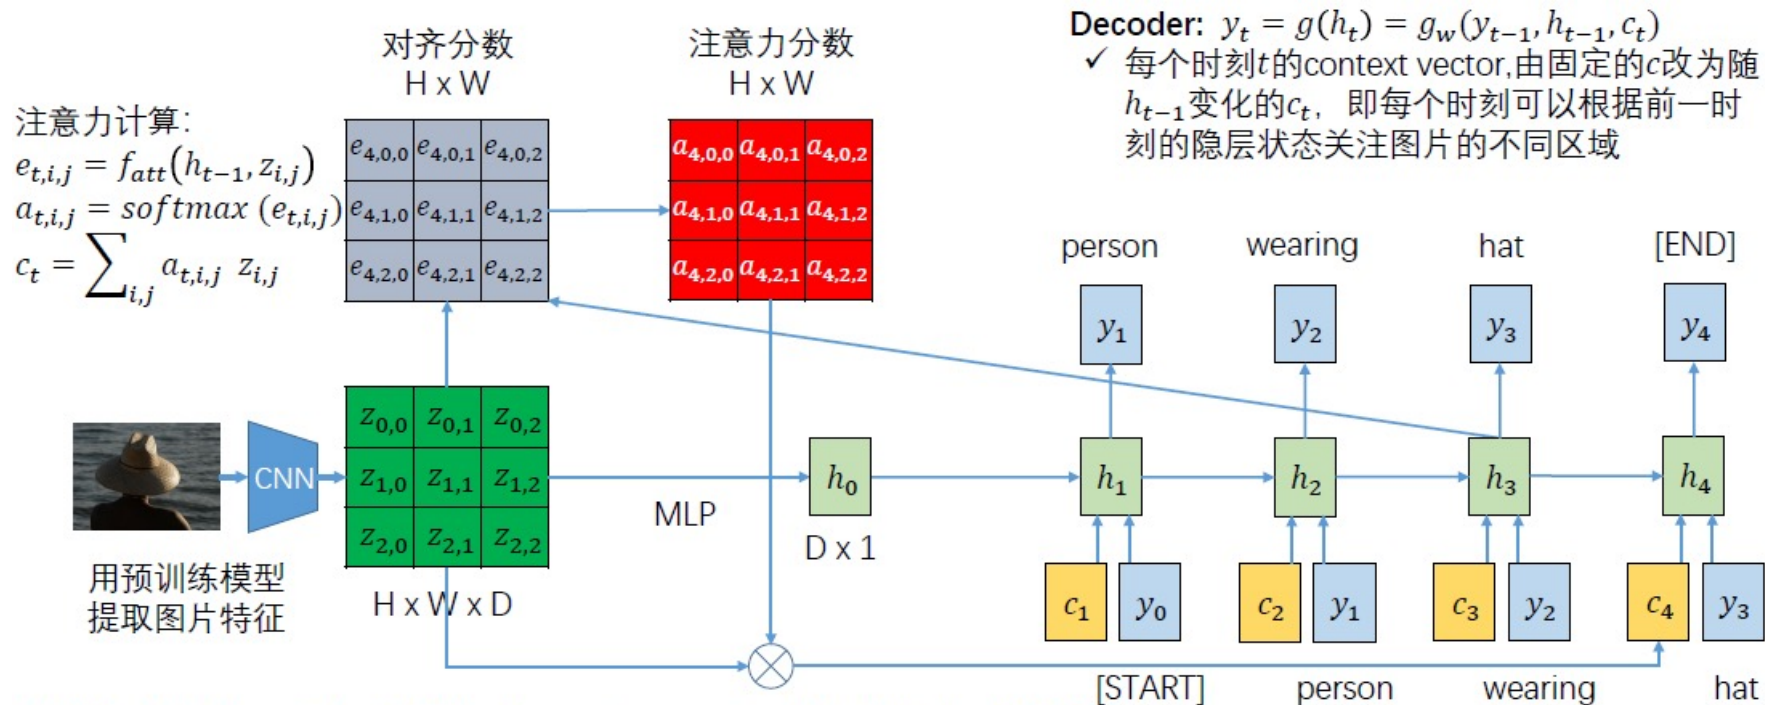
注意力计算:
$e_{t,i,j} = f_{att}(h_{t-1}, z_{i,j})$
$a_{t,i,j} = softmax\ (e_{t,i,j})$
$c_t = \sum_{i,j} a_{t,i,j}\ z_{i,j}$

对齐分数
H x W

| $e_{4,0,0}$ | $e_{4,0,1}$ | $e_{4,0,2}$ |
|---|---|---|
| $e_{4,1,0}$ | $e_{4,1,1}$ | $e_{4,1,2}$ |
| $e_{4,2,0}$ | $e_{4,2,1}$ | $e_{4,2,2}$ |

注意力分数
H x W

| $a_{4,0,0}$ | $a_{4,0,1}$ | $a_{4,0,2}$ |
|---|---|---|
| $a_{4,1,0}$ | $a_{4,1,1}$ | $a_{4,1,2}$ |
| $a_{4,2,0}$ | $a_{4,2,1}$ | $a_{4,2,2}$ |

Decoder: $y_t = g(h_t) = g_w(y_{t-1}, h_{t-1}, c_t)$
✓ 每个时刻$t$的context vector,由固定的$c$改为随$h_{t-1}$变化的$c_t$，即每个时刻可以根据前一时刻的隐层状态关注图片的不同区域

CNN

| $z_{0,0}$ | $z_{0,1}$ | $z_{0,2}$ |
|---|---|---|
| $z_{1,0}$ | $z_{1,1}$ | $z_{1,2}$ |
| $z_{2,0}$ | $z_{2,1}$ | $z_{2,2}$ |

用预训练模型提取图片特征

H x W x D

MLP

$h_0$
D x 1

person wearing hat [END]
$y_1$ $y_2$ $y_3$ $y_4$
$h_1$ $h_2$ $h_3$ $h_4$
$c_1$ $y_0$ $c_2$ $y_1$ $c_3$ $y_2$ $c_4$ $y_3$
[START] person wearing hat